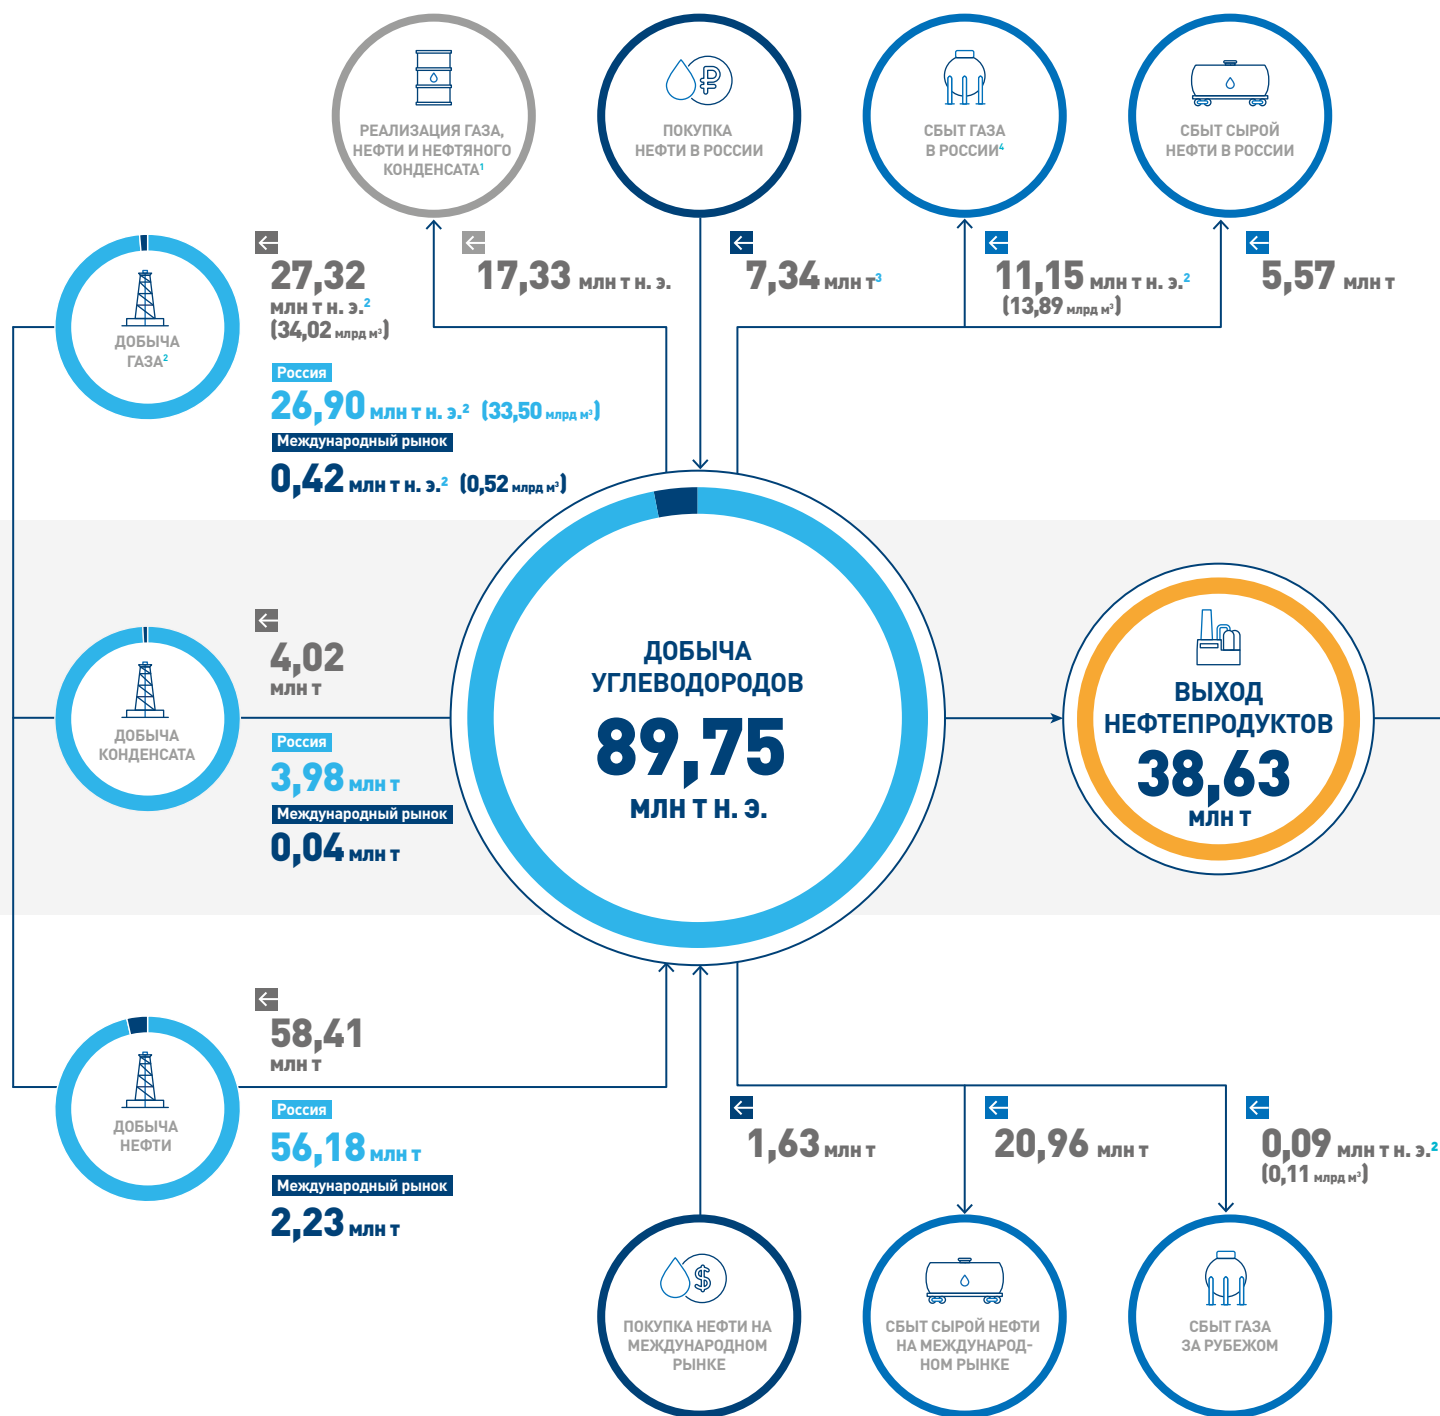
РЕАЛИЗАЦИЯ ГАЗА, НЕФТИ И НЕФТЯНОГО КОНДЕНСАТА$^1$

ПОКУПКА НЕФТИ В РОССИИ

СБЫТ ГАЗА В РОССИИ$^4$

СБЫТ СЫРОЙ НЕФТИ В РОССИИ

ДОБЫЧА ГАЗА$^2$

27,32 млн т н. э.$^2$ (34,02 млрд м$^3$)

Россия
26,90 млн т н. э.$^2$ (33,50 млрд м$^3$)
Международный рынок
0,42 млн т н. э.$^2$ (0,52 млрд м$^3$)

17,33 млн т н. э.

7,34 млн т$^3$

11,15 млн т н. э.$^2$ (13,89 млрд м$^3$)

5,57 млн т

ДОБЫЧА КОНДЕНСАТА

4,02 млн т

Россия
3,98 млн т
Международный рынок
0,04 млн т

ДОБЫЧА УГЛЕВОДОРОДОВ
89,75
МЛН Т Н. Э.

ВЫХОД НЕФТЕПРОДУКТОВ
38,63
МЛН Т

ДОБЫЧА НЕФТИ

58,41 млн т

Россия
56,18 млн т
Международный рынок
2,23 млн т

1,63 млн т

20,96 млн т

0,09 млн т н. э.$^2$ (0,11 млрд м$^3$)

ПОКУПКА НЕФТИ НА МЕЖДУНАРОДНОМ РЫНКЕ

СБЫТ СЫРОЙ НЕФТИ НА МЕЖДУНАРОДНОМ РЫНКЕ

СБЫТ ГАЗА ЗА РУБЕЖОМ